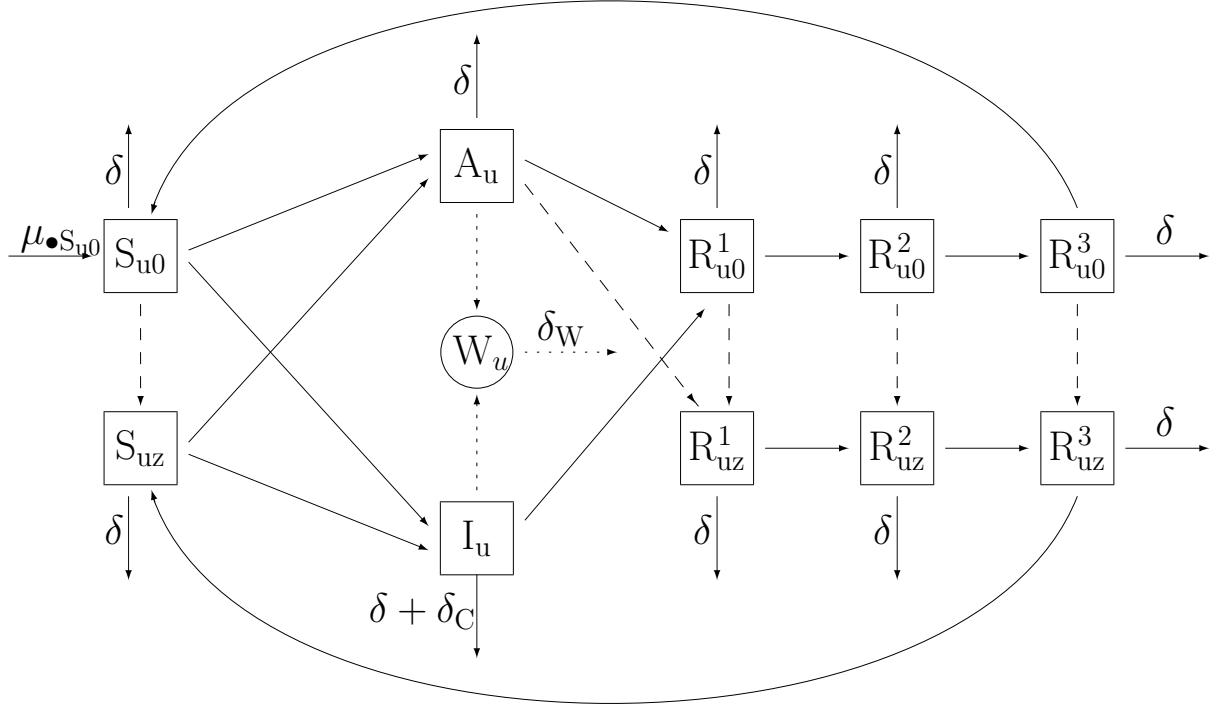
$\delta$

$\delta$

$A_u$

$\delta$

$\delta$

$\mu_{\bullet S_{u0}}$

$S_{u0}$

$R^1_{u0}$

$R^2_{u0}$

$R^3_{u0}$

$\delta$

$\delta_W$

$W_u$

$S_{uz}$

$R^1_{uz}$

$R^2_{uz}$

$R^3_{uz}$

$\delta$

$\delta$

$I_u$

$\delta$

$\delta$

$\delta + \delta_C$